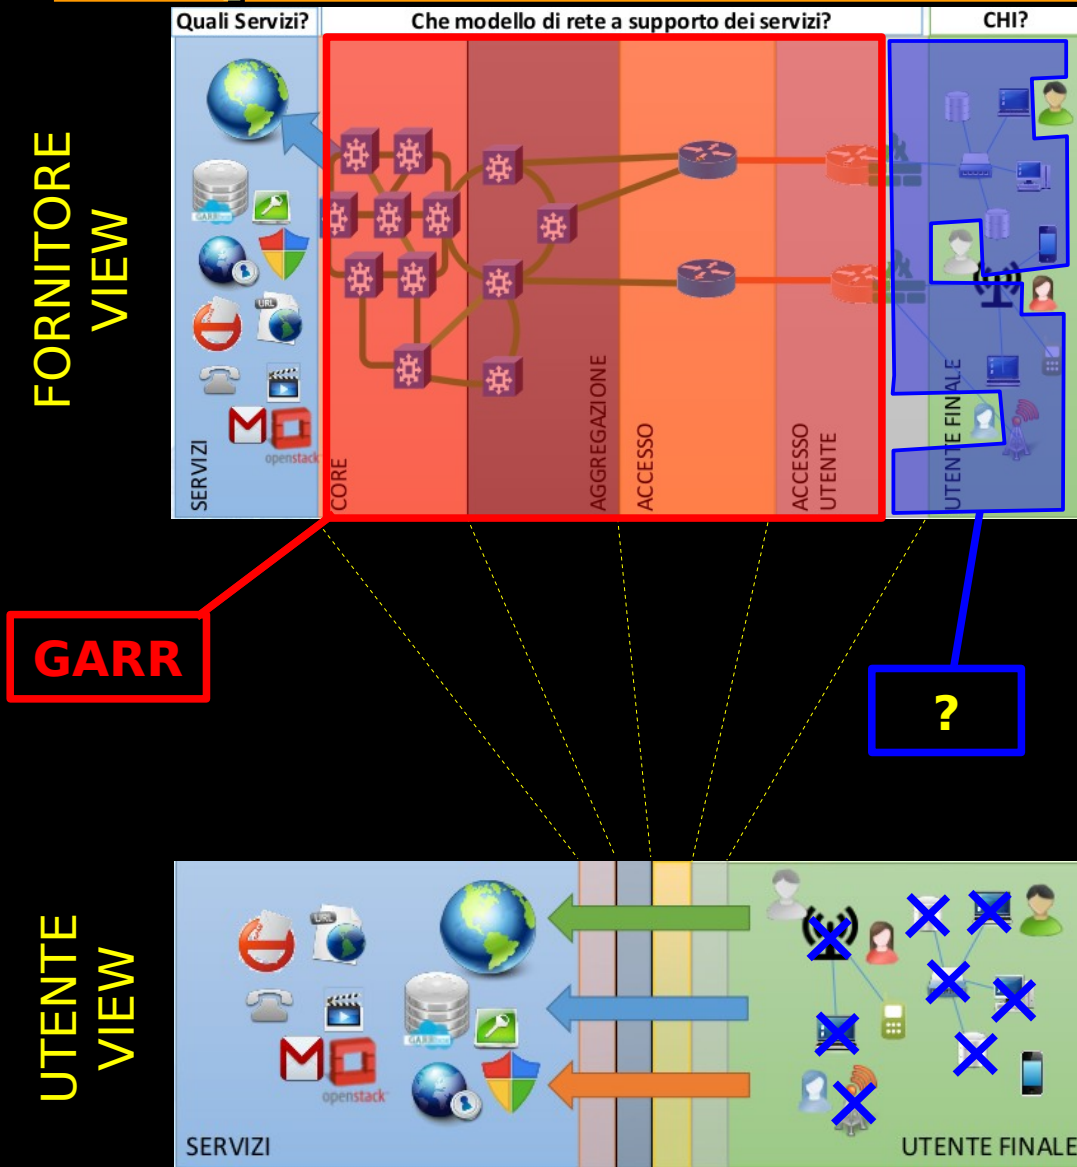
FORNITORE VIEW

Quali Servizi?

Che modello di rete a supporto dei servizi?

CHI?

SERVIZI

openstack

CORE

AGGREGAZIONE

ACCESSO

ACCESSO UTENTE

UTENTE FINALE

GARR

?

UTENTE VIEW

openstack

SERVIZI

UTENTE FINALE